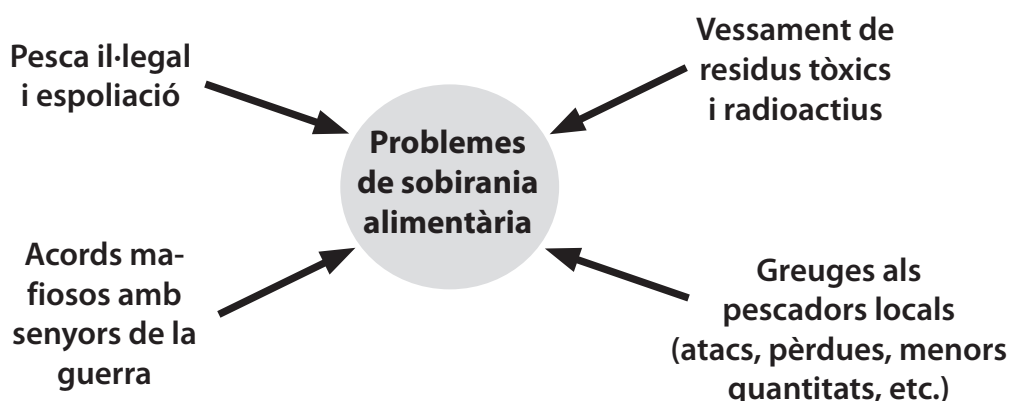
Pesca il·legal i espoliació

Vessament de residus tòxics i radioactius

Problemes de sobirania alimentària

Acords mafiosos amb senyors de la guerra

Greuges als pescadors locals (atacs, pèrdues, menors quantitats, etc.)